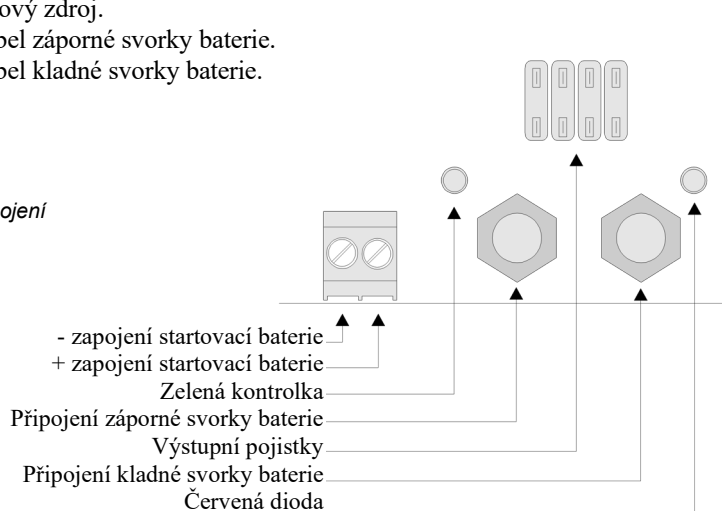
ový zdroj.
bel záporné svorky baterie.
bel kladné svorky baterie.

ojení

- zapojení startovací baterie
+ zapojení startovací baterie
Zelená kontrolka
Připojení záporné svorky baterie
Výstupní pojistky
Připojení kladné svorky baterie
Červená dioda